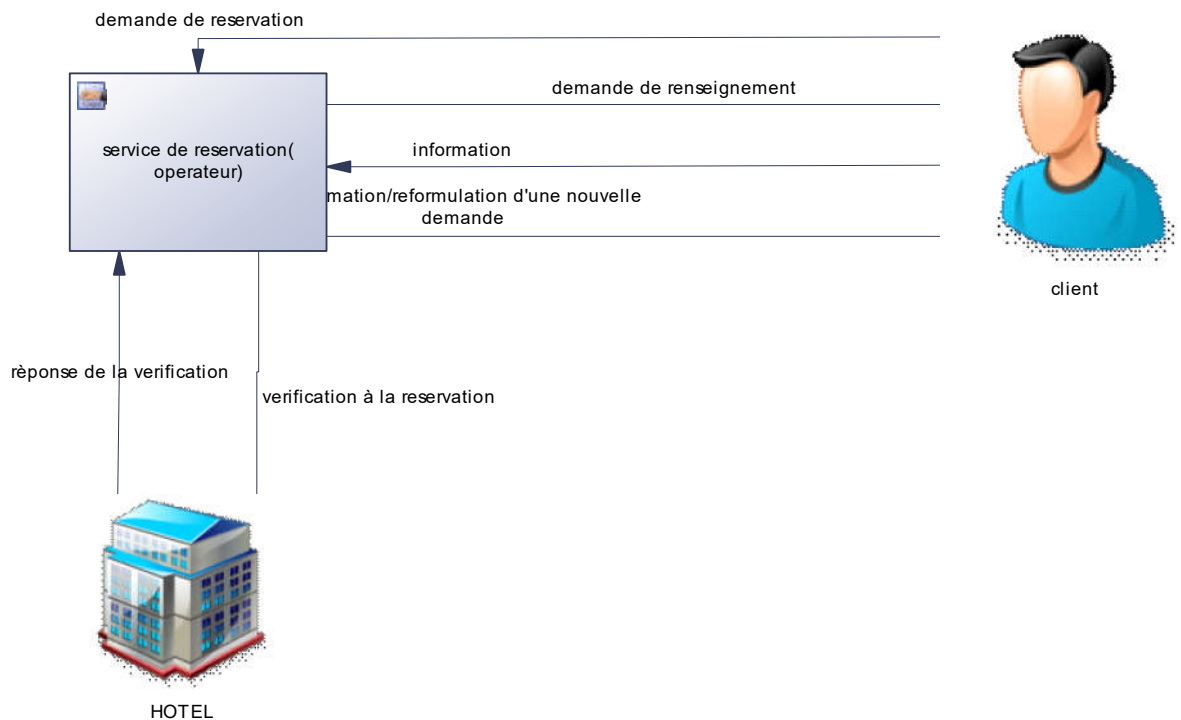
demande de reservation

service de reservation( operateur)

demande de renseignement

information

mation/reformulation d'une nouvelle demande

client

rèponse de la verification

verification à la reservation

HOTEL